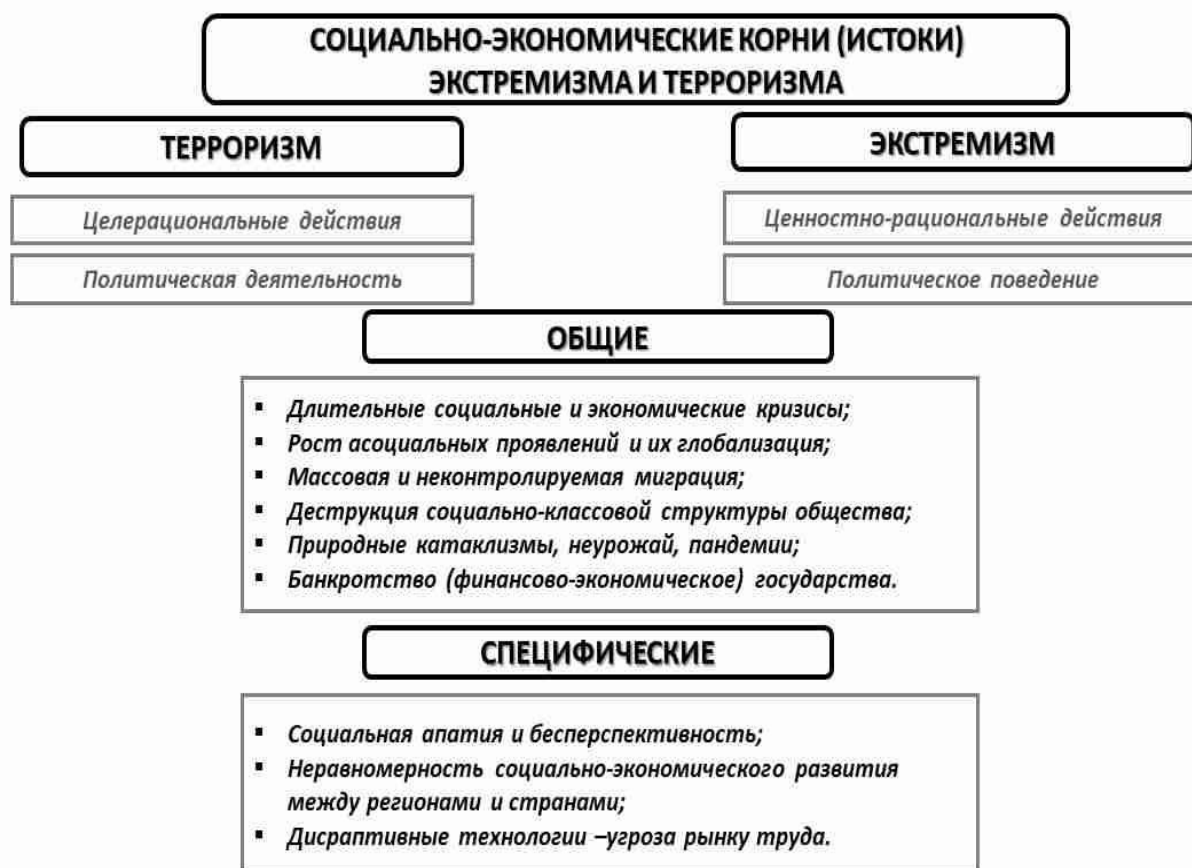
СОЦИАЛЬНО-ЭКОНОМИЧЕСКИЕ КОРНИ (ИСТОКИ) ЭКСТРЕМИЗМА И ТЕРРОРИЗМА

ТЕРРОРИЗМ

Целерациональные действия

Политическая деятельность

ЭКСТРЕМИЗМ

Ценностно-рациональные действия

Политическое поведение

ОБЩИЕ

- Длительные социальные и экономические кризисы;
- Рост асоциальных проявлений и их глобализация;
- Массовая и неконтролируемая миграция;
- Деструкция социально-классовой структуры общества;
- Природные катаклизмы, неурожай, пандемии;
- Банкротство (финансово-экономическое) государства.

СПЕЦИФИЧЕСКИЕ

- Социальная апатия и бесперспективность;
- Неравномерность социально-экономического развития между регионами и странами;
- Дисраптивные технологии –угроза рынку труда.